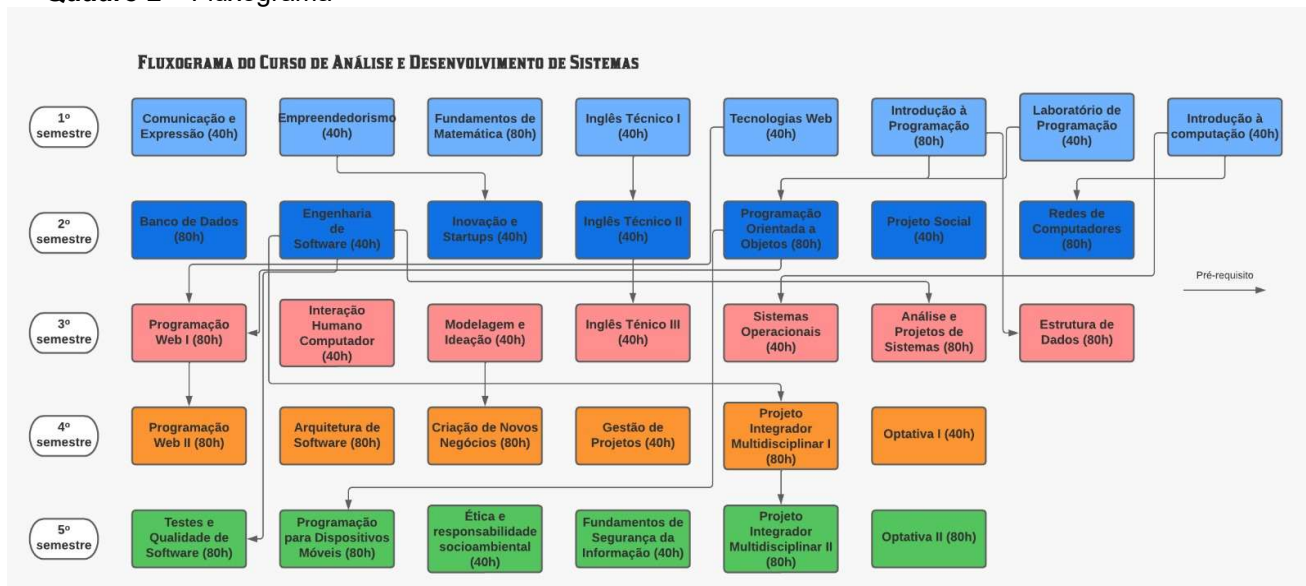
Quadro 2 – Fluxograma

Fluxograma do Curso de Análise e Desenvolvimento de Sistemas

1º semestre

Comunicação e Expressão (40h)

Empreendedorismo (40h)

Fundamentos de Matemática (80h)

Inglês Técnico I (40h)

Tecnologias Web (40h)

Introdução à Programação (80h)

Laboratório de Programação (40h)

Introdução à computação (40h)

2º semestre

Banco de Dados (80h)

Engenharia de Software (40h)

Inovação e Startups (40h)

Inglês Técnico II (40h)

Programação Orientada a Objetos (80h)

Projeto Social (40h)

Redes de Computadores (80h)

Pré-requisito

3º semestre

Programação Web I (80h)

Interação Humano Computador (40h)

Modelagem e Ideação (40h)

Inglês Ténico III (40h)

Sistemas Operacionais (40h)

Análise e Projetos de Sistemas (80h)

Estrutura de Dados (80h)

4º semestre

Programação Web II (80h)

Arquitetura de Software (80h)

Criação de Novos Negócios (80h)

Gestão de Projetos (40h)

Projeto Integrador Multidisciplinar I (80h)

Optativa I (40h)

5º semestre

Testes e Qualidade de Software (80h)

Programação para Dispositivos Móveis (80h)

Ética e responsabilidade socioambiental (40h)

Fundamentos de Segurança da Informação (40h)

Projeto Integrador Multidisciplinar II (80h)

Optativa II (80h)